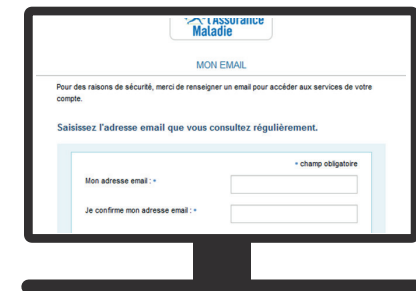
l'Assurance Maladie

MON EMAIL

Pour des raisons de sécurité, merci de renseigner un email pour accéder aux services de votre compte.

Saisissez l'adresse email que vous consultez régulièrement.

* champ obligatoire

Mon adresse email : *

Je confirme mon adresse email : *